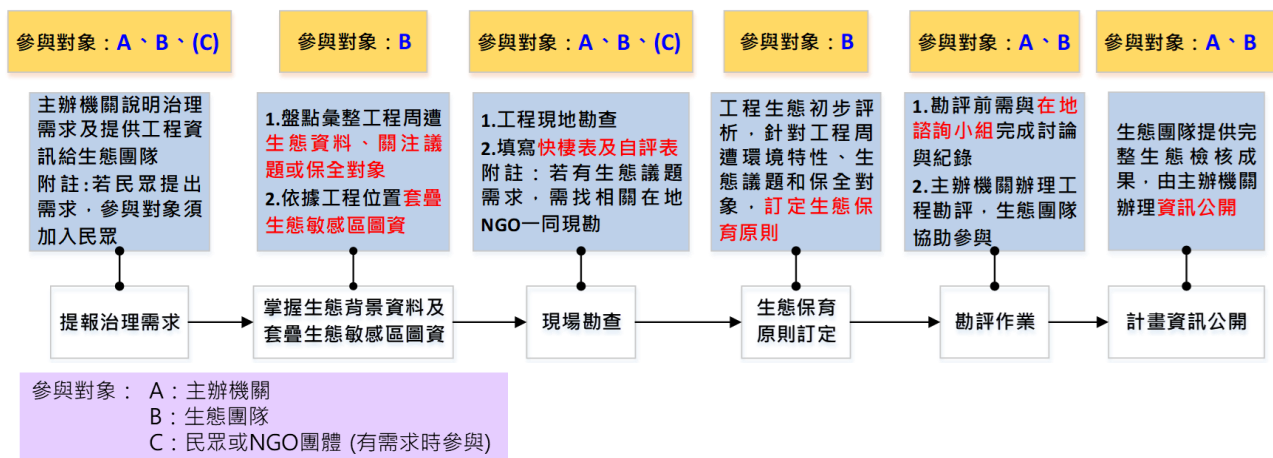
參與對象：A、B、(C)

主辦機關說明治理需求及提供工程資訊給生態團隊
附註：若民眾提出需求，參與對象須加入民眾

提報治理需求

參與對象：B

1.盤點彙整工程周遭生態資料、關注議題或保全對象
2.依據工程位置套疊生態敏感區圖資

掌握生態背景資料及套疊生態敏感區圖資

參與對象：A、B、(C)

1.工程現地勘查
2.填寫快棲表及自評表
附註：若有生態議題需求，需找相關在地NGO一同現勘

現場勘查

參與對象：B

工程生態初步評析，針對工程周遭環境特性、生態議題和保全對象，訂定生態保育原則

生態保育原則訂定

參與對象：A、B

1.勘評前需與在地諮詢小組完成討論與紀錄
2.主辦機關辦理工程勘評，生態團隊協助參與

勘評作業

參與對象：A、B

生態團隊提供完整生態檢核成果，由主辦機關辦理資訊公開

計畫資訊公開

參與對象： A：主辦機關
B：生態團隊
C：民眾或NGO團體 (有需求時參與)